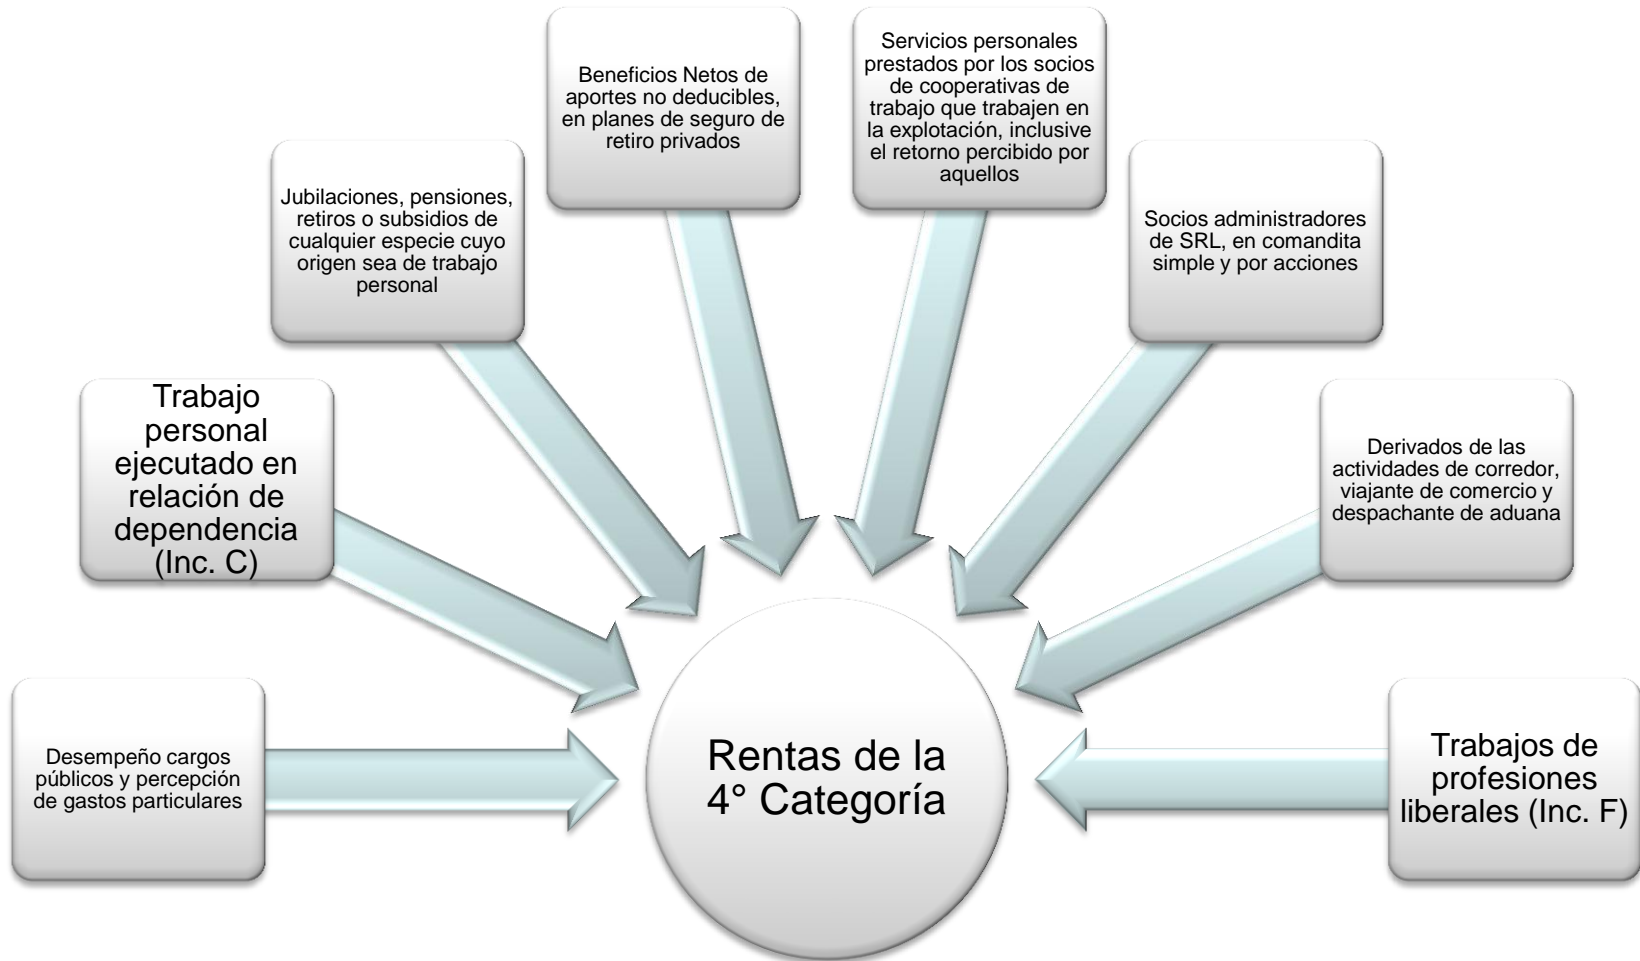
Desempeño cargos públicos y percepción de gastos particulares

Trabajo personal ejecutado en relación de dependencia (Inc. C)

Jubilaciones, pensiones, retiros o subsidios de cualquier especie cuyo origen sea de trabajo personal

Beneficios Netos de aportes no deducibles, en planes de seguro de retiro privados

Servicios personales prestados por los socios de cooperativas de trabajo que trabajen en la explotación, inclusive el retorno percibido por aquellos

Socios administradores de SRL, en comandita simple y por acciones

Derivados de las actividades de corredor, viajante de comercio y despachante de aduana

Trabajos de profesiones liberales (Inc. F)

Rentas de la 4° Categoría